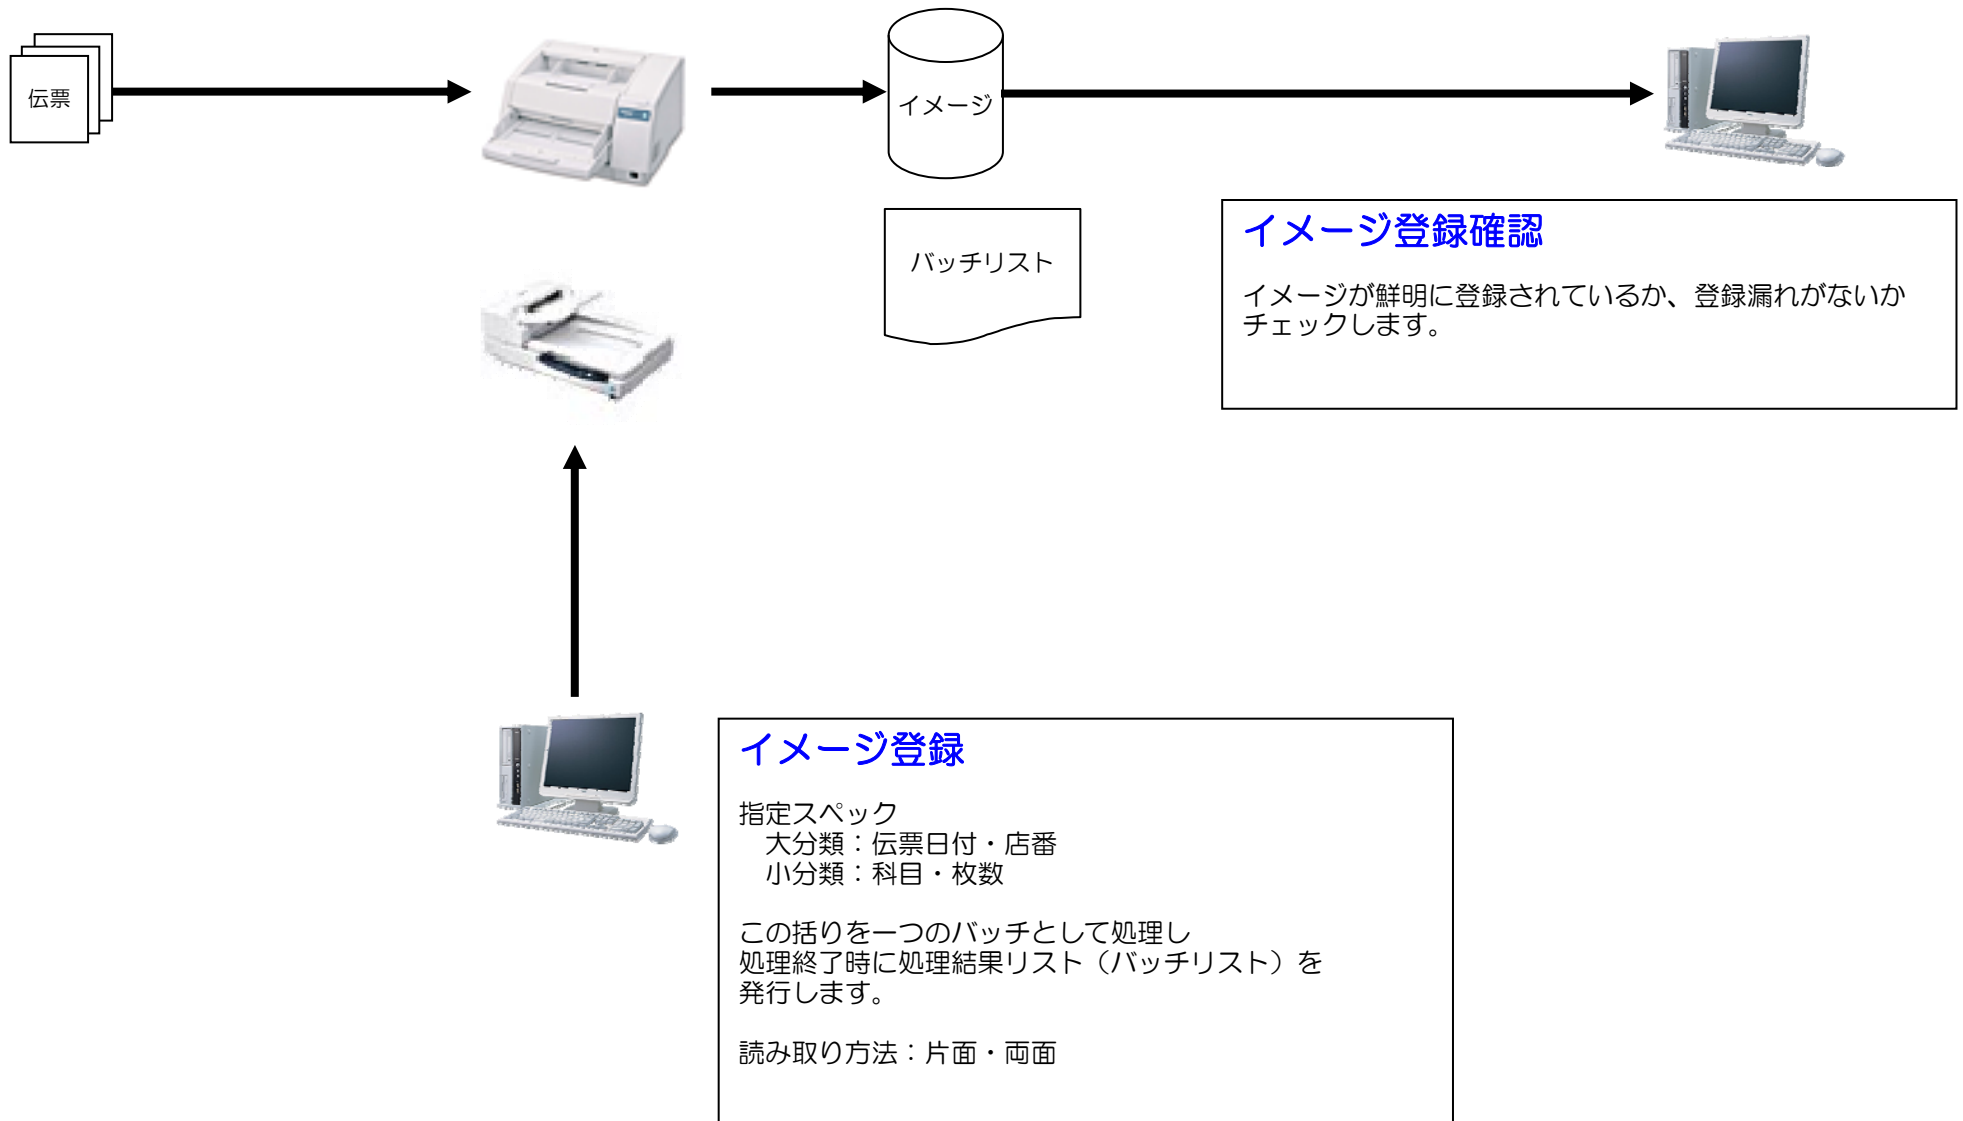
伝票

イメージ

バッチリスト

イメージ登録確認

イメージが鮮明に登録されているか、登録漏れがないかチェックします。

イメージ登録

指定スペック
大分類：伝票日付・店番
小分類：科目・枚数

この括りを一つのバッチとして処理し
処理終了時に処理結果リスト（バッチリスト）を
発行します。

読み取り方法：片面・両面